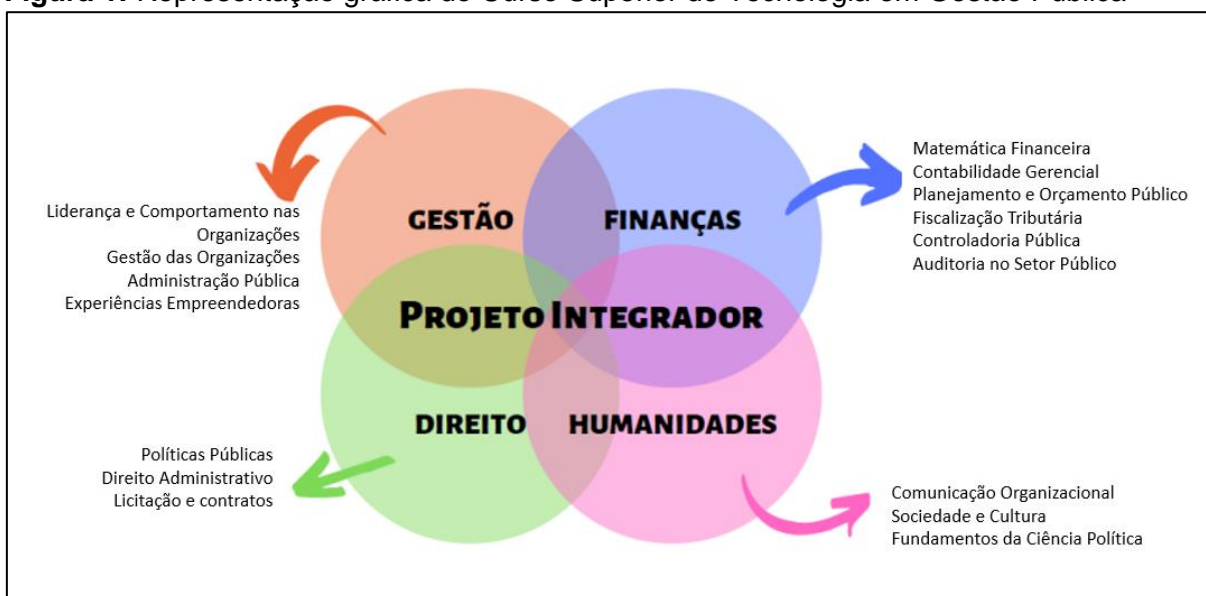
**Figura 1.** Representação gráfica do Curso Superior de Tecnologia em Gestão Pública

GESTÃO

FINANÇAS

PROJETO INTEGRADOR

DIREITO

HUMANIDADES

Liderança e Comportamento nas Organizações
Gestão das Organizações
Administração Pública
Experiências Empreendedoras

Matemática Financeira
Contabilidade Gerencial
Planejamento e Orçamento Público
Fiscalização Tributária
Controladoria Pública
Auditoria no Setor Público

Políticas Públicas
Direito Administrativo
Licitação e contratos

Comunicação Organizacional
Sociedade e Cultura
Fundamentos da Ciência Política